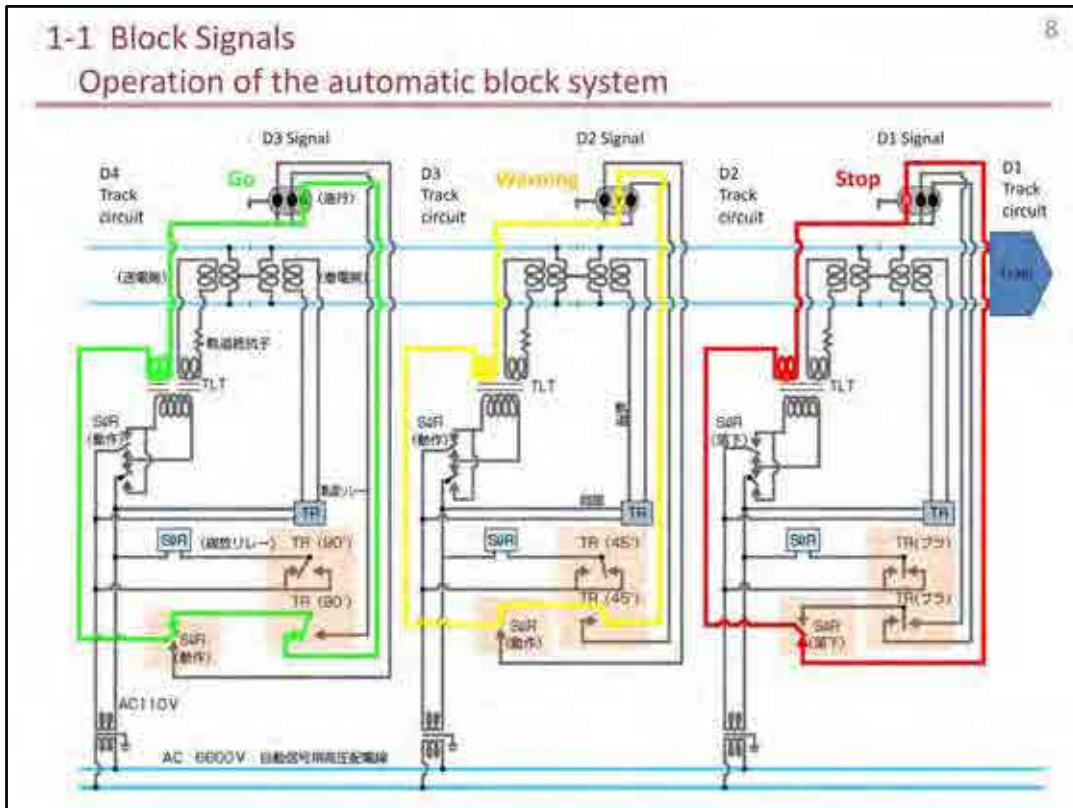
1-1 Block Signals

Operation of the automatic block system

8

D3 Signal

D2 Signal

D1 Signal

D4 Track circuit

Go

G (進行)

D3 Track circuit

Warning

Y

D2 Track circuit

Stop

R

D1 Track circuit

(送電側)

(着電側)

軌道抵抗子

TLT

TLT

TLT

SiR (動作)

SiR (動作)

SiR (落下)

軌道

軌道リレー

TR

TR

TR

SiR

(線路リレー)

TR (90°)

TR (90°)

SiR

TR (45°)

TR (45°)

SiR

TR(ブラ)

TR(ブラ)

SiR (動作)

SiR (動作)

SiR (落下)

AC110V

AC 6600V 自動信号用高圧配電線